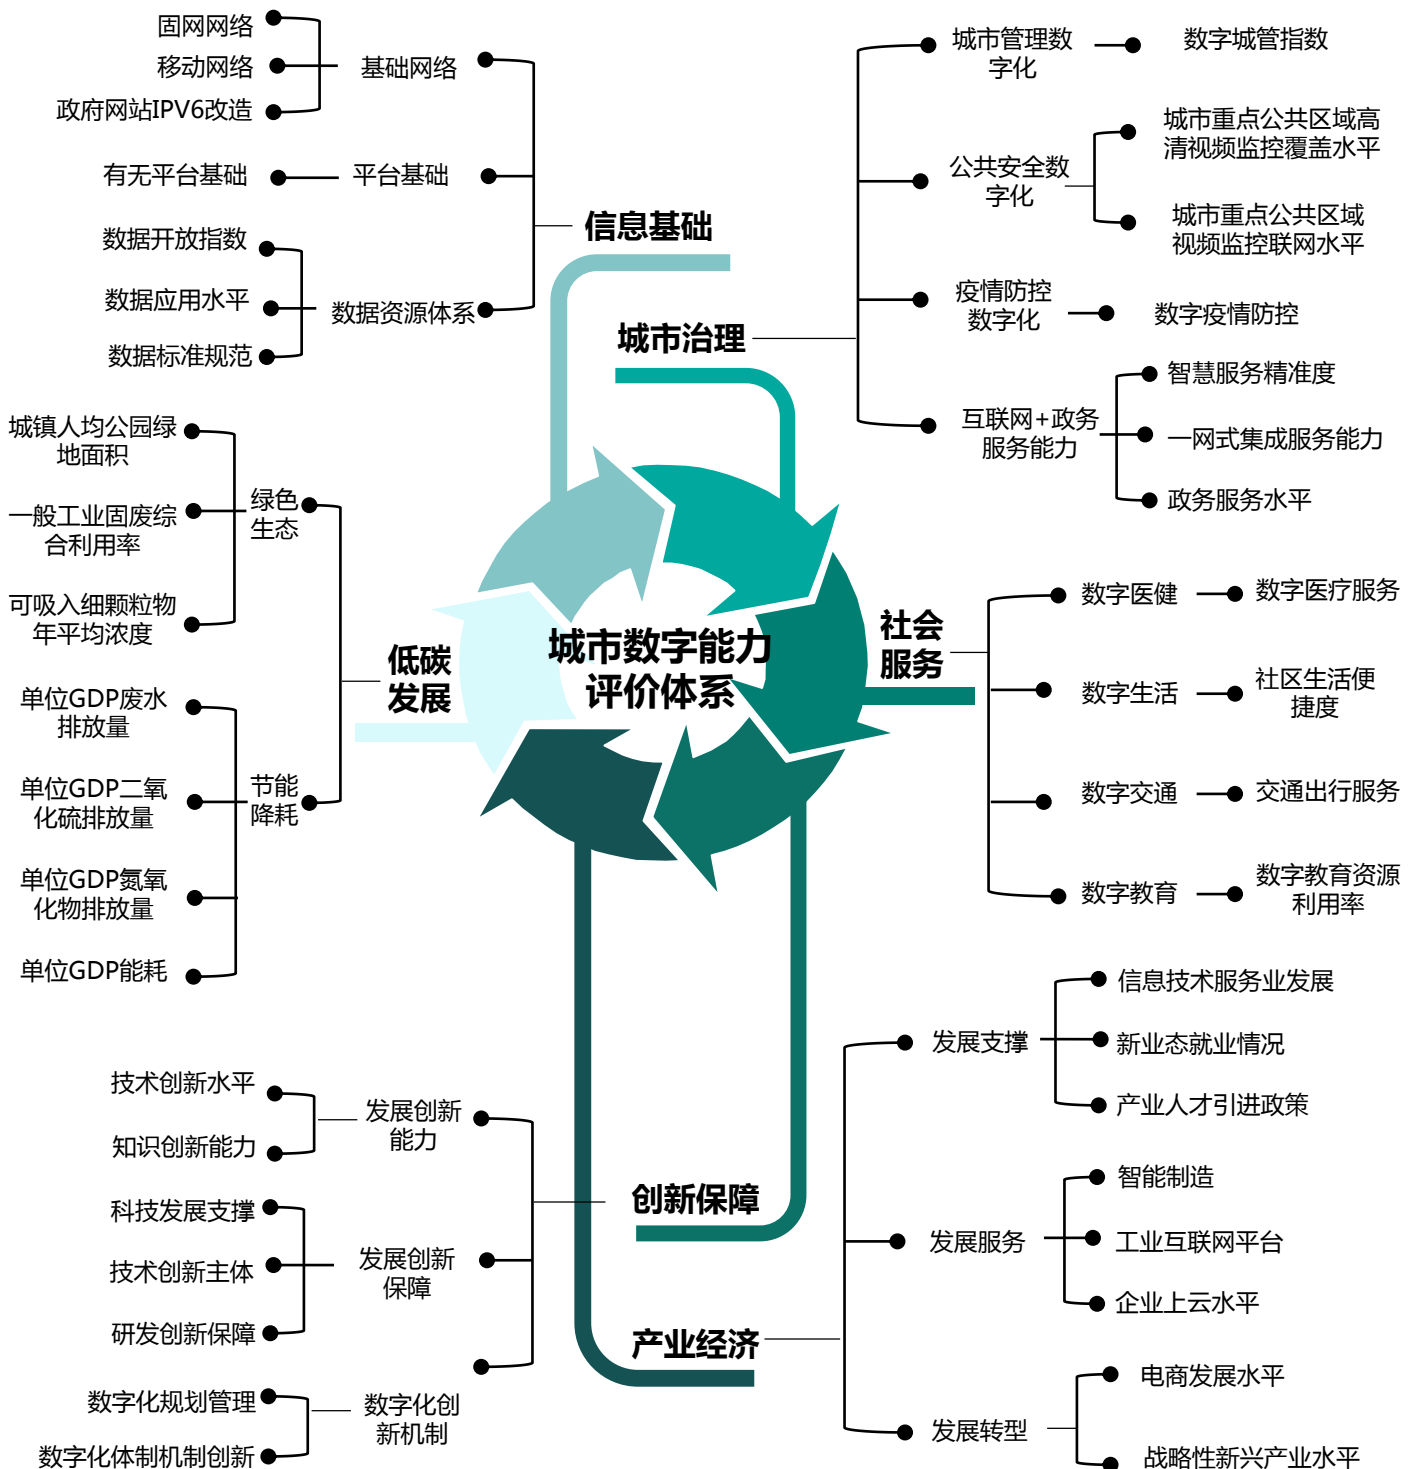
固网网络
移动网络
政府网站IPV6改造
基础网络
有无平台基础
平台基础
数据开放指数
数据应用水平
数据标准规范
数据资源体系
信息基础

城市管理数字化
数字城管指数
公共安全数字化
城市重点公共区域高清视频监控覆盖水平
城市重点公共区域视频监控联网水平
疫情防控数字化
数字疫情防控
城市治理
互联网+政务服务能力
智慧服务精准度
一网式集成服务能力
政务服务水平

城镇人均公园绿地面积
一般工业固废综合利用率
可吸入细颗粒物年平均浓度
绿色生态
单位GDP废水排放量
单位GDP二氧化硫排放量
单位GDP氮氧化物排放量
单位GDP能耗
节能降耗
低碳发展

城市数字能力评价体系

社会服务
数字医健
数字医疗服务
数字生活
社区生活便捷度
数字交通
交通出行服务
数字教育
数字教育资源利用率

发展支撑
信息技术服务业发展
新业态就业情况
产业人才引进政策
发展服务
智能制造
工业互联网平台
企业上云水平
发展转型
电商发展水平
战略性新兴产业水平
产业经济

技术创新水平
知识创新能力
发展创新能力
科技发展支撑
技术创新主体
研发创新保障
发展创新保障
创新保障
数字化规划管理
数字化体制机制创新
数字化创新机制